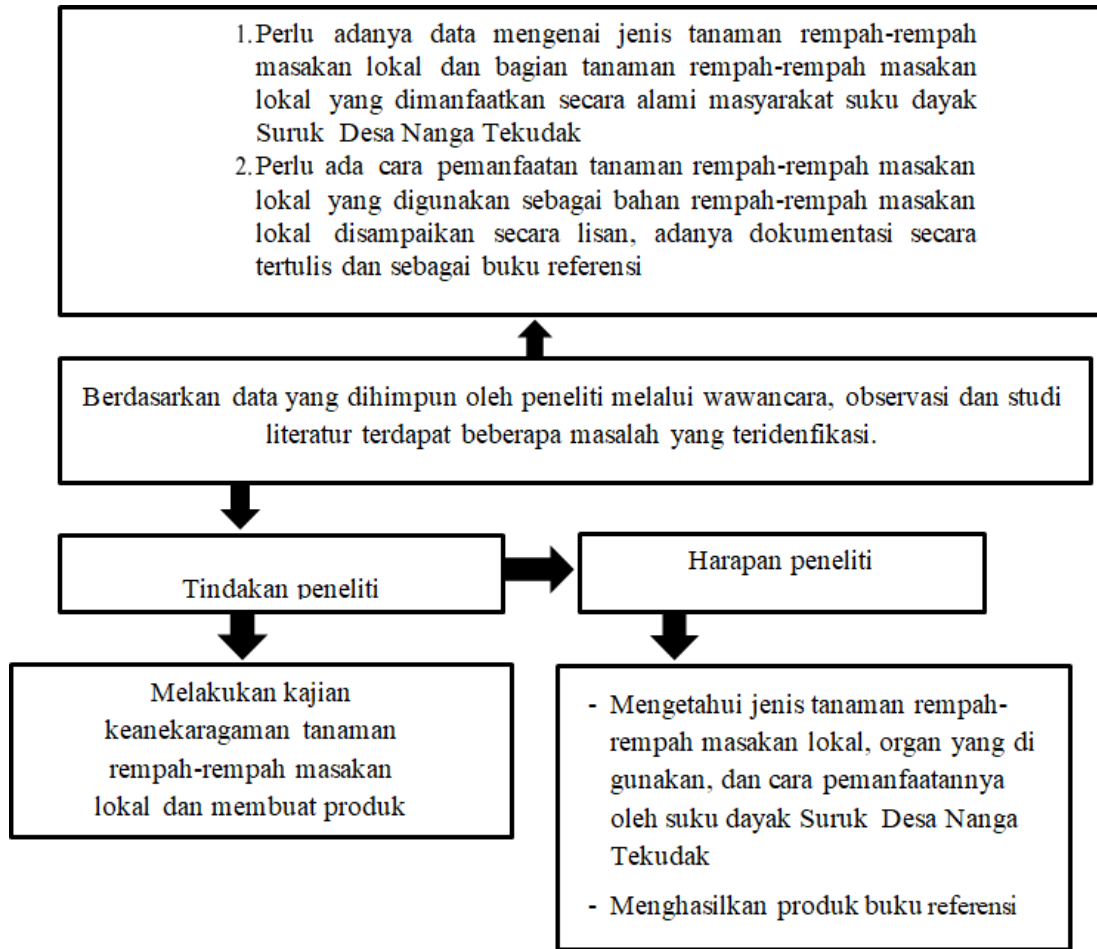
1. Perlu adanya data mengenai jenis tanaman rempah-rempah masakan lokal dan bagian tanaman rempah-rempah masakan lokal yang dimanfaatkan secara alami masyarakat suku dayak Suruk Desa Nanga Tekudak
2. Perlu ada cara pemanfaatan tanaman rempah-rempah masakan lokal yang digunakan sebagai bahan rempah-rempah masakan lokal disampaikan secara lisan, adanya dokumentasi secara tertulis dan sebagai buku referensi

Berdasarkan data yang dihimpun oleh peneliti melalui wawancara, observasi dan studi literatur terdapat beberapa masalah yang teridenfikasi.

Tindakan peneliti

Harapan peneliti

Melakukan kajian keanekaragaman tanaman rempah-rempah masakan lokal dan membuat produk

- Mengetahui jenis tanaman rempah-rempah masakan lokal, organ yang di gunakan, dan cara pemanfaatannya oleh suku dayak Suruk Desa Nanga Tekudak
- Menghasilkan produk buku referensi